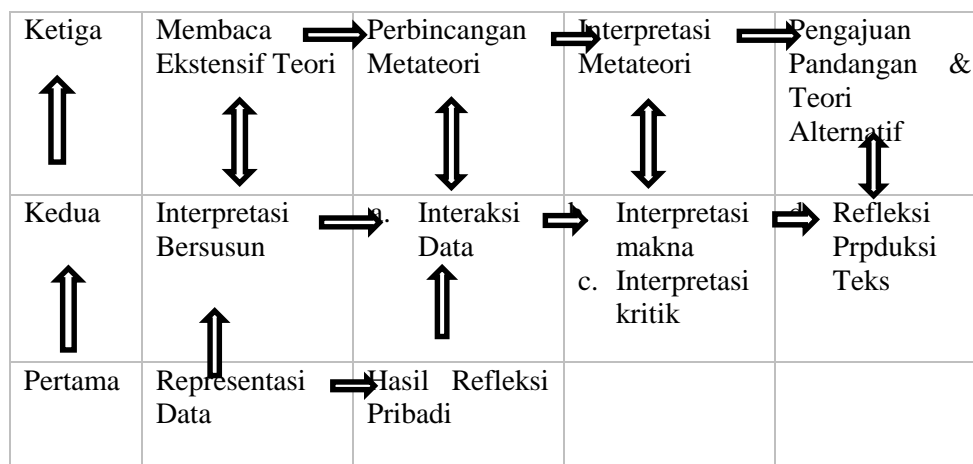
| Ketiga | Membaca Ekstensif Teori | Perbincangan Metateori | Interpretasi Metateori | Pengajuan Pandangan & Teori Alternatif |
|---|---|---|---|---|
| Kedua | Interpretasi Bersusun | a. Interaksi Data | b. Interpretasi makna c. Interpretasi kritik | d. Refleksi Prpduksi Teks |
| Pertama | Representasi Data | Hasil Refleksi Pribadi | | |